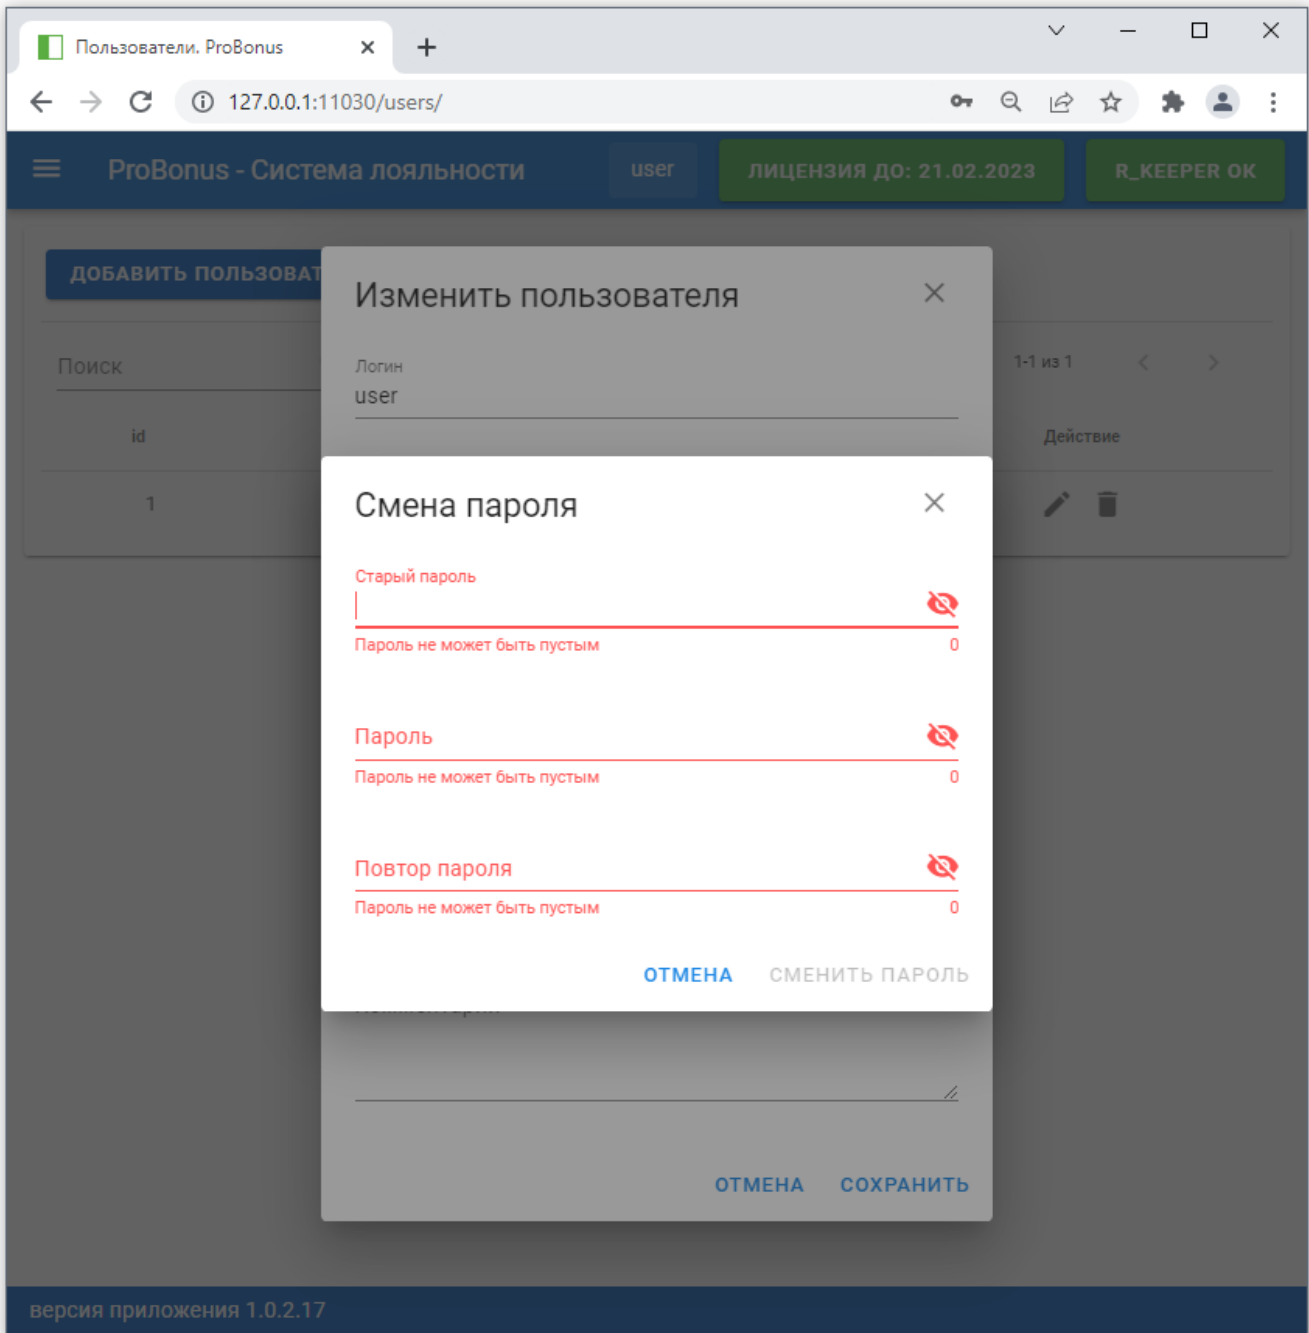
Пользователи. ProBonus

127.0.0.1:11030/users/

ProBonus - Система лояльности

user

ЛИЦЕНЗИЯ ДО: 21.02.2023

R_KEEPER OK

ДОБАВИТЬ ПОЛЬЗОВАТ

Поиск

1-1 из 1

id

Действие

1

Изменить пользователя

Логин

user

Смена пароля

Старый пароль

Пароль не может быть пустым

0

Пароль

Пароль не может быть пустым

0

Повтор пароля

Пароль не может быть пустым

0

ОТМЕНА

СМЕНИТЬ ПАРОЛЬ

ОТМЕНА

СОХРАНИТЬ

версия приложения 1.0.2.17